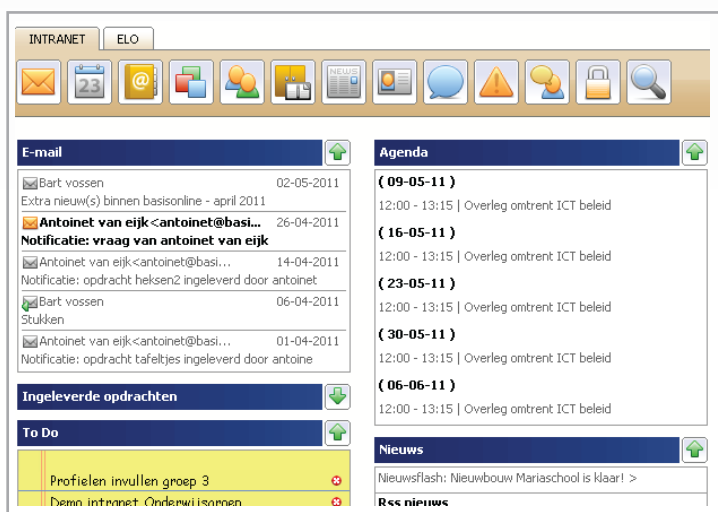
INTRANET ELO

23

E-mail

Bart vossen 02-05-2011
Extra nieuw(s) binnen basisonline - april 2011

Antoinet van eijk<antoinet@basi... 26-04-2011
Notificatie: vraag van antoinet van eijk

Antoinet van eijk<antoinet@basi... 14-04-2011
Notificatie: opdracht heksen2 ingeleverd door antoinet

Bart vossen 06-04-2011
Stukken

Antoinet van eijk<antoinet@basi... 01-04-2011
Notificatie: opdracht tafeltjes ingeleverd door antoine

Ingeleverde opdrachten

To Do

Profielen invullen groep 3

Demo intranet Onderwijsgroep

Agenda

( 09-05-11 )
12:00 - 13:15 | Overleg omtrent ICT beleid

( 16-05-11 )
12:00 - 13:15 | Overleg omtrent ICT beleid

( 23-05-11 )
12:00 - 13:15 | Overleg omtrent ICT beleid

( 30-05-11 )
12:00 - 13:15 | Overleg omtrent ICT beleid

( 06-06-11 )
12:00 - 13:15 | Overleg omtrent ICT beleid

Nieuws

Nieuwsflash: Nieuwbouw Mariaschool is klaar! >

Rss nieuws